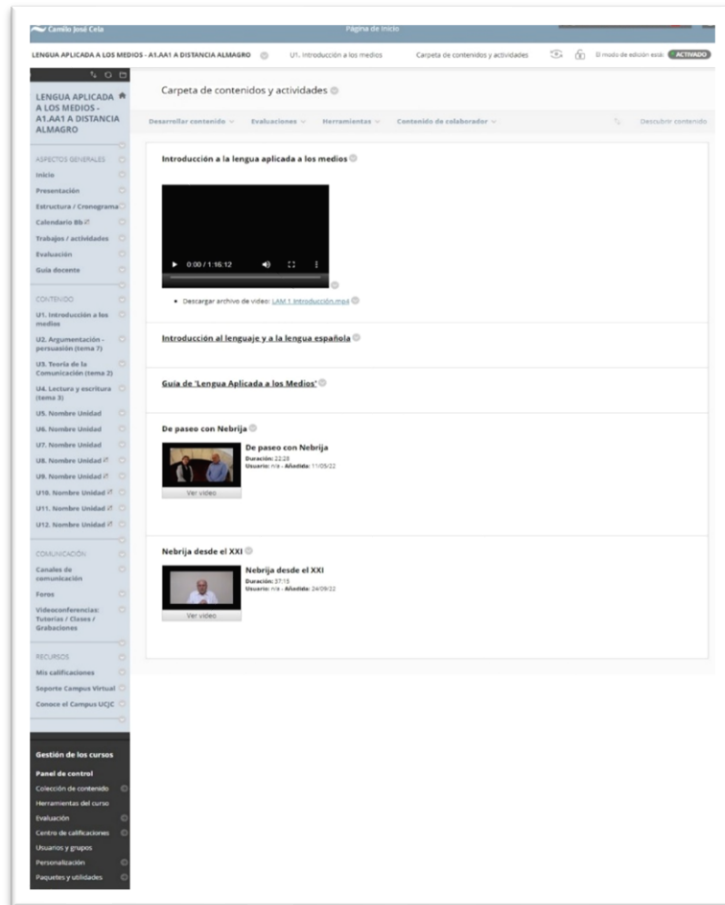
Camilo José Cela
Página de Inicio

LENGUA APLICADA A LOS MEDIOS - A1.AA1 A DISTANCIA ALMAGRO
U1. Introducción a los medios
Carpeta de contenidos y actividades
El modo de edición está: ACTIVADO

LENGUA APLICADA A LOS MEDIOS - A1.AA1 A DISTANCIA ALMAGRO

ASPECTOS GENERALES
Inicio
Presentación
Estructura / Cronograma
Calendario Bb
Trabajos / actividades
Evaluación
Guía docente

CONTENIDO
U1. Introducción a los medios
U2. Argumentación - persuasión (tema 7)
U3. Teoría de la Comunicación (tema 2)
U4. Lectura y escritura (tema 3)
U5. Nombre Unidad
U6. Nombre Unidad
U7. Nombre Unidad
U8. Nombre Unidad
U9. Nombre Unidad
U10. Nombre Unidad
U11. Nombre Unidad
U12. Nombre Unidad

COMUNICACIÓN
Canales de comunicación
Foros
Videoconferencias: Tutorías / Clases / Grabaciones

RECURSOS
Mis calificaciones
Soporte Campus Virtual
Conoce el Campus UCJC

Gestión de los cursos
Panel de control
Colección de contenido
Herramientas del curso
Evaluación
Centro de calificaciones
Usuarios y grupos
Personalización
Paquetes y utilidades

Carpeta de contenidos y actividades

Desarrollar contenido
Evaluaciones
Herramientas
Contenido de colaborador
Descubrir contenido

Introducción a la lengua aplicada a los medios

0:00 / 1:16:12

• Descargar archivo de vídeo: LAM 1 Introducción.mp4

Introducción al lenguaje y a la lengua española

Guía de 'Lengua Aplicada a los Medios'

De paseo con Nebrija
De paseo con Nebrija
Duración: 22:28
Usuario: n/a - Añadido: 11/09/22
Ver video

Nebrija desde el XXI
Nebrija desde el XXI
Duración: 37:15
Usuario: n/a - Añadido: 24/09/22
Ver video